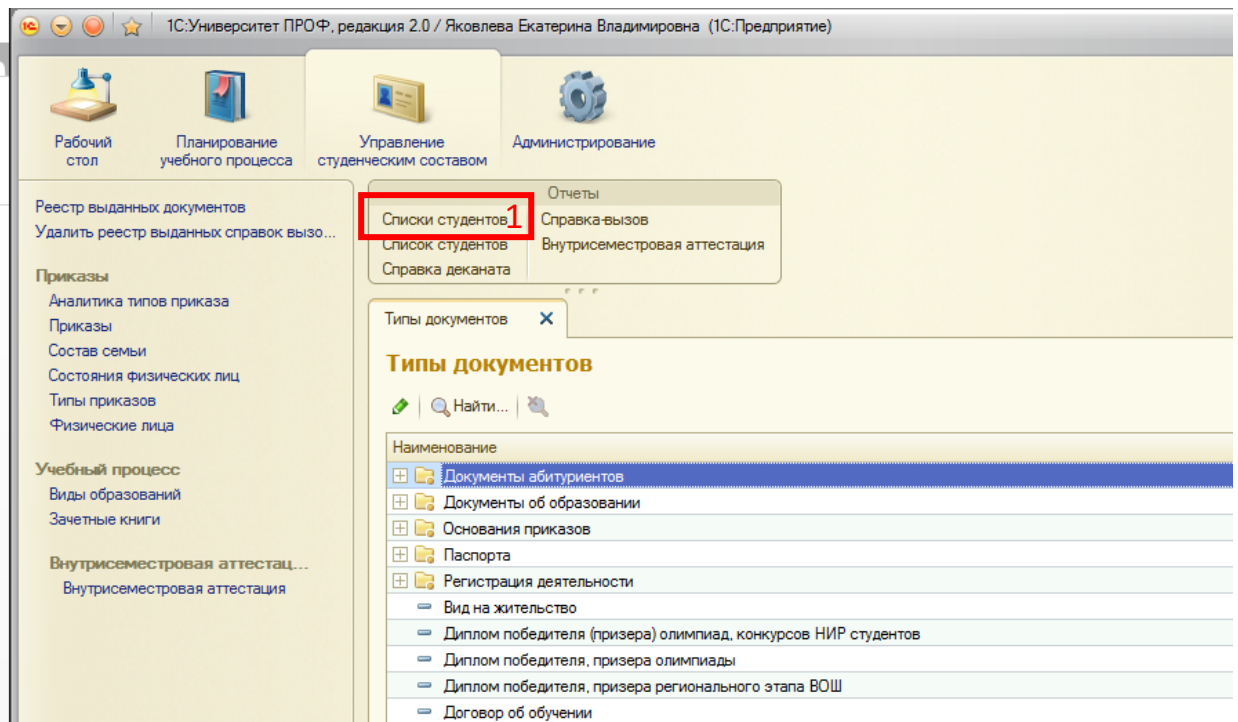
1С:Университет ПРОФ, редакция 2.0 / Яковлева Екатерина Владимировна (1С:Предприятие)

Рабочий стол
Планирование учебного процесса
Управление студенческим составом
Администрирование

Реестр выданных документов
Удалить реестр выданных справок вызо...

Приказы
Аналитика типов приказа
Приказы
Состав семьи
Состояния физических лиц
Типы приказов
Физические лица

Учебный процесс
Виды образований
Зачетные книги

Внутрисеместровая аттестац...
Внутрисеместровая аттестация

Списки студентов 1
Список студентов
Справка деканата

Отчеты
Справка-вызов
Внутрисеместровая аттестация

Типы документов ✕

Типы документов

Найти...

| Наименование |
|---|
| Документы абитуриентов |
| Документы об образовании |
| Основания приказов |
| Паспорта |
| Регистрация деятельности |
| Вид на жительство |
| Диплом победителя (призера) олимпиад, конкурсов НИР студентов |
| Диплом победителя, призера олимпиады |
| Диплом победителя, призера регионального этапа ВОШ |
| Договор об обучении |